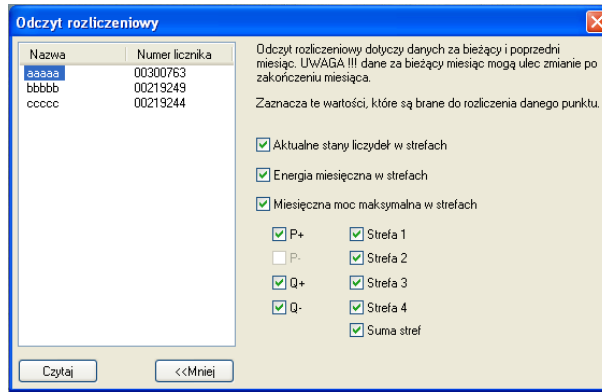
Odczyt rozliczeniowy

| Nazwa | Numer licznika |
|---|---|
| aaaaa | 00300763 |
| bbbbb | 00219249 |
| ccccc | 00219244 |

Odczyt rozliczeniowy dotyczy danych za bieżący i poprzedni miesiąc. UWAGA !!! dane za bieżący miesiąc mogą ulec zmianie po zakończeniu miesiąca.

Zaznacza te wartości, które są brane do rozliczenia danego punktu.

Aktualne stany liczydeł w strefach

Energia miesięczna w strefach

Miesięczna moc maksymalna w strefach

P+
P-
Q+
Q-

Strefa 1
Strefa 2
Strefa 3
Strefa 4
Suma stref

Czytaj

<<Mniej